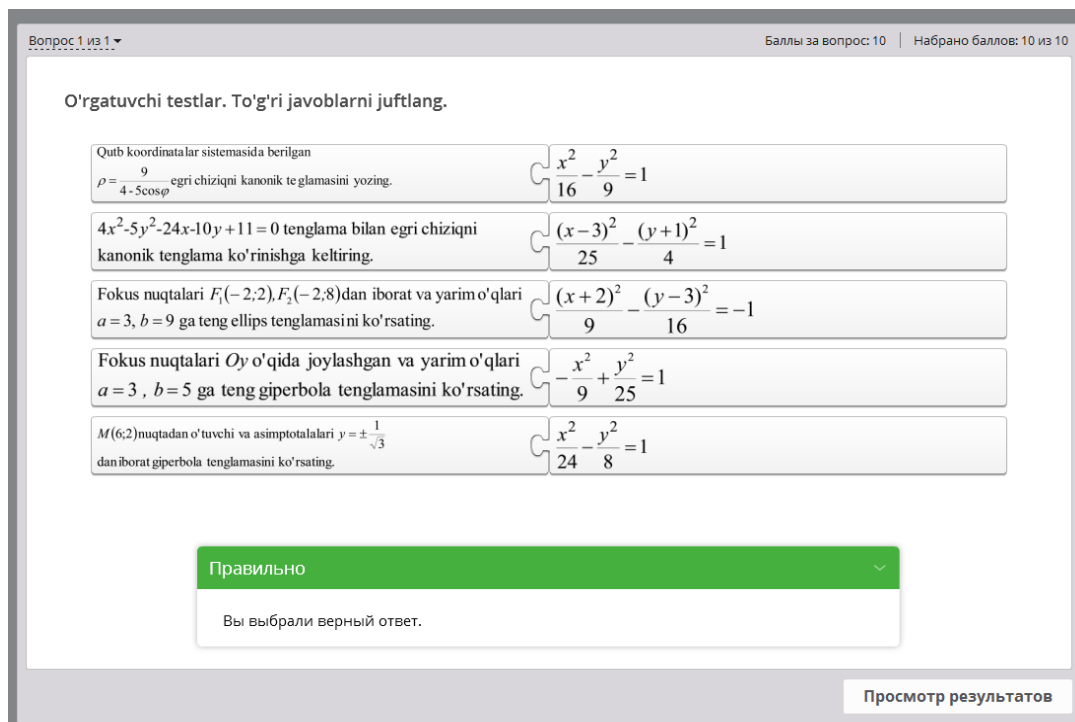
Вопрос 1 из 1

Баллы за вопрос: 10 | Набрано баллов: 10 из 10

O'rgatuvchi testlar. To'g'ri javoblarni juftlang.

| | |
|---|---|
| Qutb koordinatalar sistemasida berilgan $\rho=\frac{9}{4-5\cos\varphi}$ egri chiziqni kanonik teglamasini yozing. | $\frac{x^2}{16}-\frac{y^2}{9}=1$ |
| $4x^2$-$5y^2$-$24x$-$10y+11=0$ tenglama bilan egri chiziqni kanonik tenglama ko'rinishga keltiring. | $\frac{(x-3)^2}{25}-\frac{(y+1)^2}{4}=1$ |
| Fokus nuqtalari $F_1(-2;2), F_2(-2;8)$dan iborat va yarim o'qlari $a=3$, $b=9$ ga teng ellips tenglamasini ko'rsating. | $\frac{(x+2)^2}{9}-\frac{(y-3)^2}{16}=-1$ |
| Fokus nuqtalari $Oy$ o'qida joylashgan va yarim o'qlari $a=3$ , $b=5$ ga teng giperbola tenglamasini ko'rsating. | $-\frac{x^2}{9}+\frac{y^2}{25}=1$ |
| $M(6;2)$nuqtadan o'tuvchi va asimptotalalari $y=\pm\frac{1}{\sqrt{3}}$ daniborat giperbola tenglamasini ko'rsating. | $\frac{x^2}{24}-\frac{y^2}{8}=1$ |

Правильно

Вы выбрали верный ответ.

Просмотр результатов